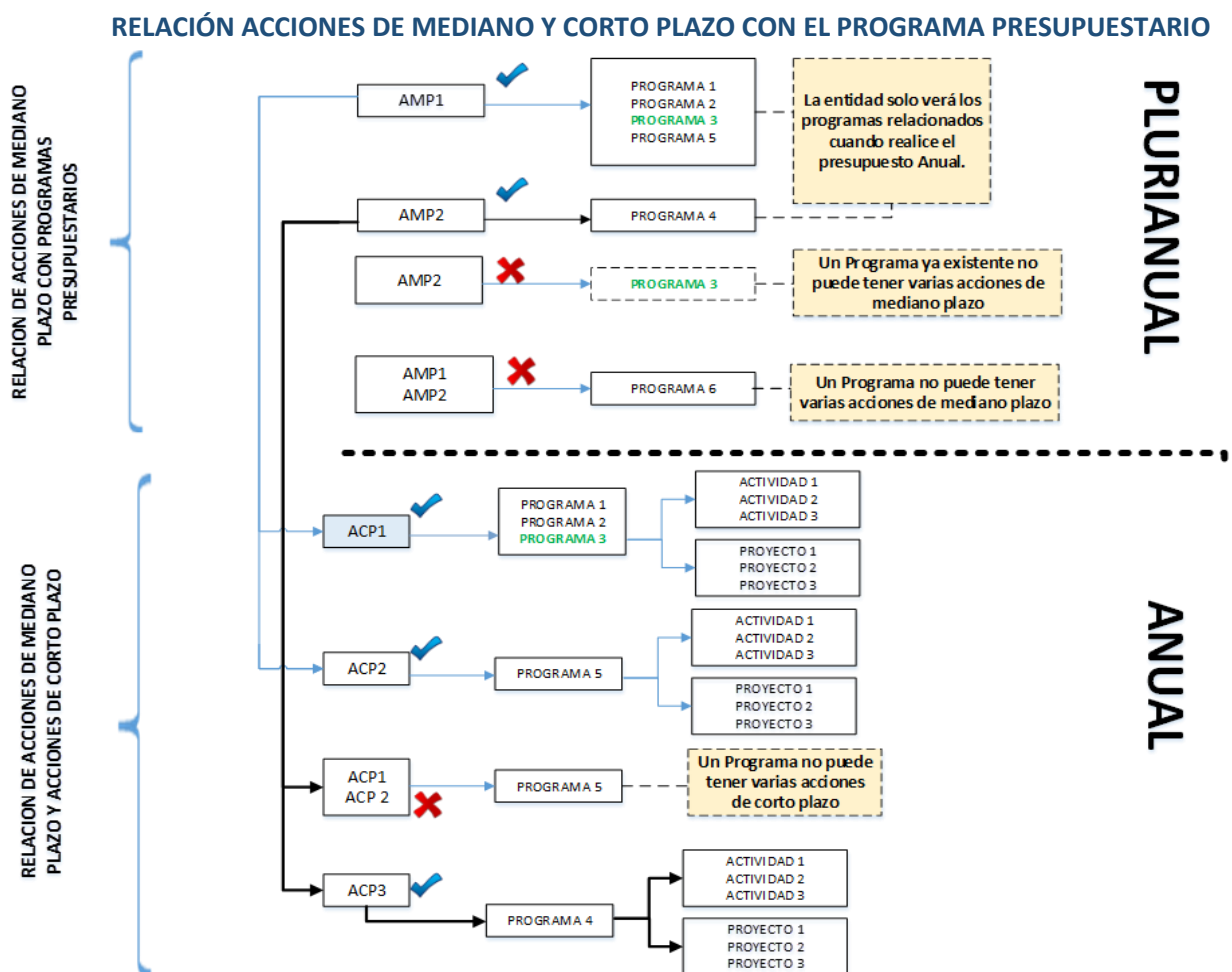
RELACIÓN ACCIONES DE MEDIANO Y CORTO PLAZO CON EL PROGRAMA PRESUPUESTARIO

RELACION DE ACCIONES DE MEDIANO PLAZO CON PROGRAMAS PRESUPUESTARIOS

AMP1

PROGRAMA 1
PROGRAMA 2
PROGRAMA 3
PROGRAMA 5

La entidad solo verá los programas relacionados cuando realice el presupuesto Anual.

PLURIANUAL

AMP2

PROGRAMA 4

AMP2

PROGRAMA 3

Un Programa ya existente no puede tener varias acciones de mediano plazo

AMP1
AMP2

PROGRAMA 6

Un Programa no puede tener varias acciones de mediano plazo

RELACION DE ACCIONES DE MEDIANO PLAZO Y ACCIONES DE CORTO PLAZO

ACP1

PROGRAMA 1
PROGRAMA 2
PROGRAMA 3

ACTIVIDAD 1
ACTIVIDAD 2
ACTIVIDAD 3

PROYECTO 1
PROYECTO 2
PROYECTO 3

ANUAL

ACP2

PROGRAMA 5

ACTIVIDAD 1
ACTIVIDAD 2
ACTIVIDAD 3

PROYECTO 1
PROYECTO 2
PROYECTO 3

ACP1
ACP 2

PROGRAMA 5

Un Programa no puede tener varias acciones de corto plazo

ACP3

PROGRAMA 4

ACTIVIDAD 1
ACTIVIDAD 2
ACTIVIDAD 3

PROYECTO 1
PROYECTO 2
PROYECTO 3